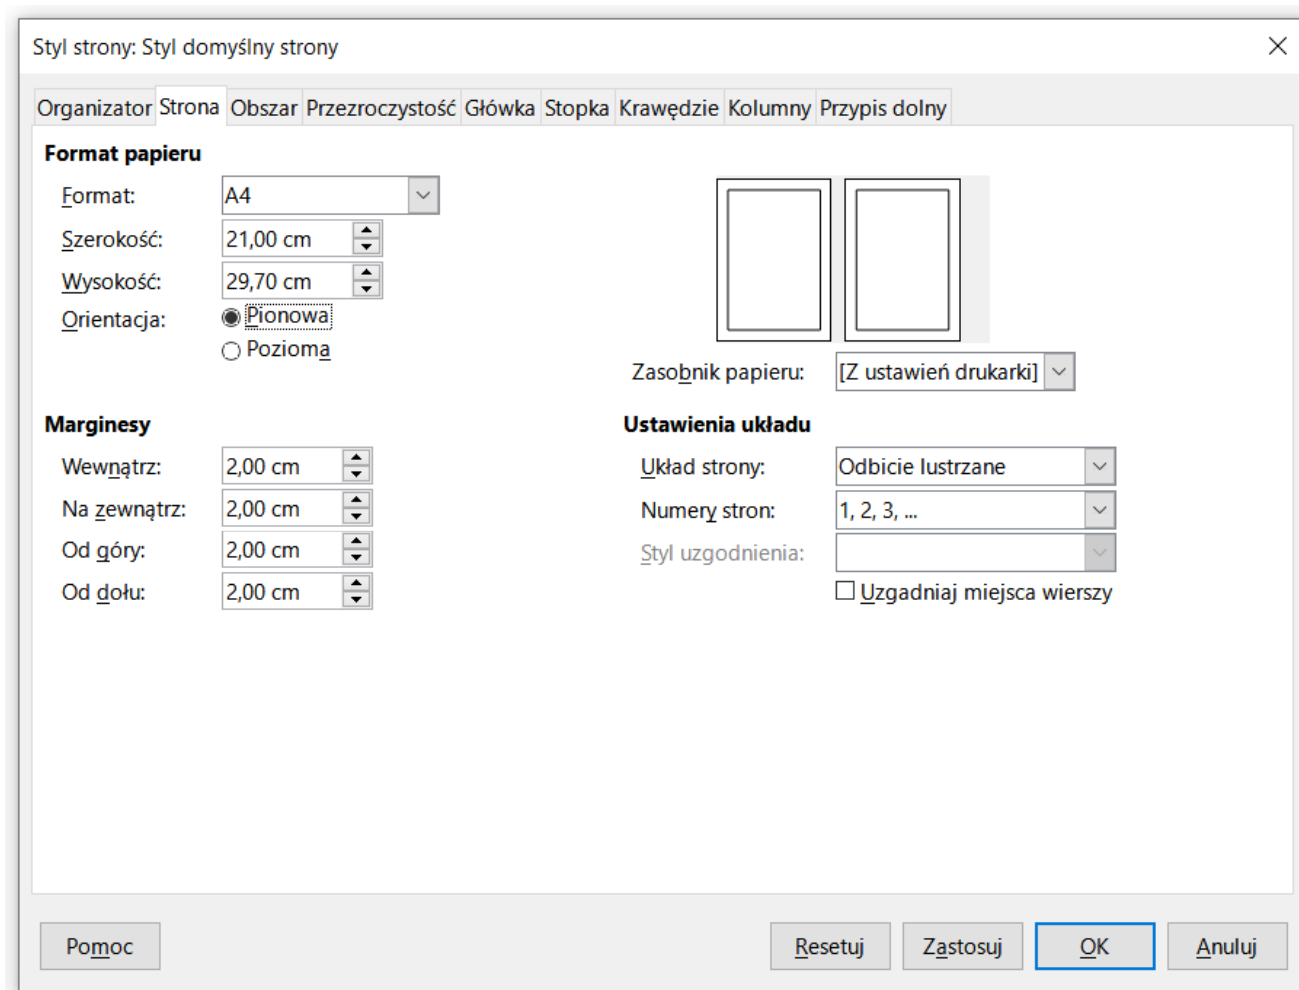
Styl strony: Styl domyślny strony

Organizator Strona Obszar Przezroczystość Główka Stopka Krawędzie Kolumny Przypis dolny

Format papieru

Format: A4

Szerokość: 21,00 cm

Wysokość: 29,70 cm

Orientacja: Pionowa

Pozioma

Zasobnik papieru: [Z ustawień drukarki]

Marginesy

Wewnątrz: 2,00 cm

Na zewnątrz: 2,00 cm

Od góry: 2,00 cm

Od dołu: 2,00 cm

Ustawienia układu

Układ strony: Odbicie lustrzane

Numery stron: 1, 2, 3, ...

Styl uzgodnienia:

Uzgadniaj miejsca wierszy

Pomoc

Resetuj Zastosuj OK Anuluj